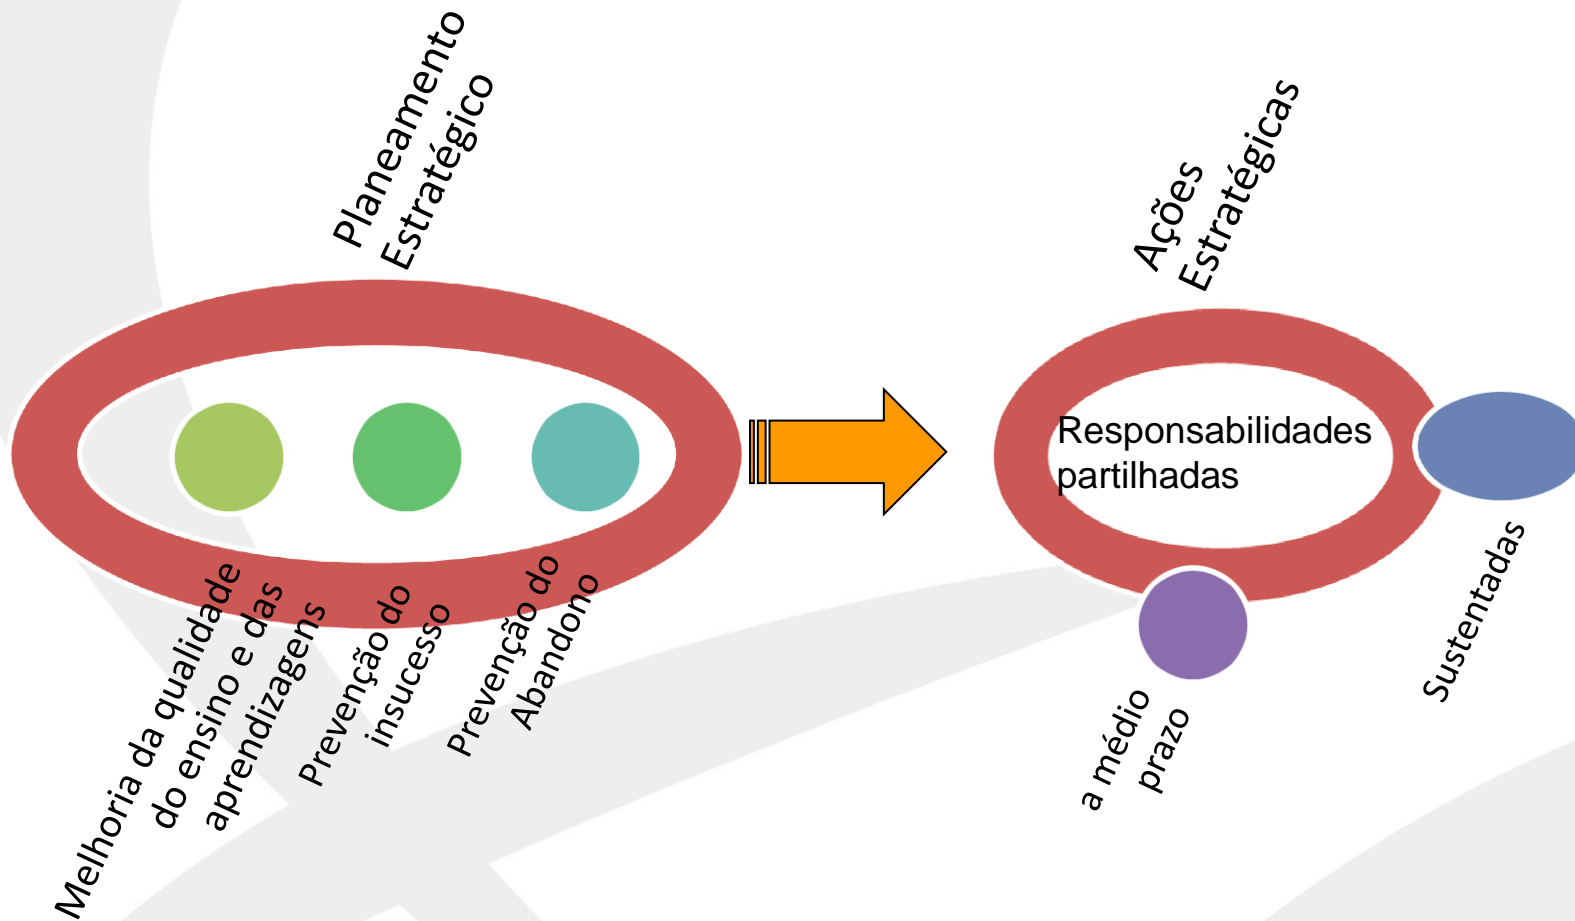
Planeamento Estratégico

Melhoria da qualidade do ensino e das aprendizagens

Prevenção do insucesso

Prevenção do Abandono

Ações Estratégicas

Responsabilidades partilhadas

Sustentadas

a médio prazo